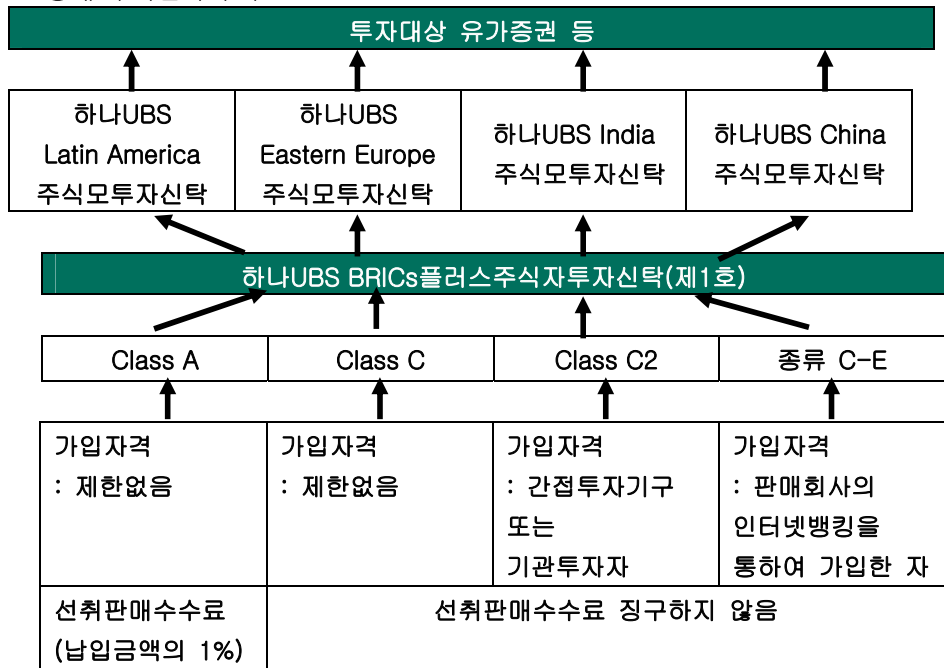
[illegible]

투자대상 유가증권 등

하나UBS Latin America 주식모투자신탁

하나UBS Eastern Europe 주식모투자신탁

하나UBS India 주식모투자신탁

하나UBS China 주식모투자신탁

하나UBS BRICs플러스주식자투자신탁(제1호)

| Class A | Class C | Class C2 | 종류 C-E |
|---|---|---|---|
| 가입자격 : 제한없음 | 가입자격 : 제한없음 | 가입자격 : 간접투자기구 또는 기관투자자 | 가입자격 : 판매회사의 인터넷뱅킹을 통하여 가입한 자 |
| 선취판매수수료 (납입금액의 1%) | 선취판매수수료 징구하지 않음 | | |